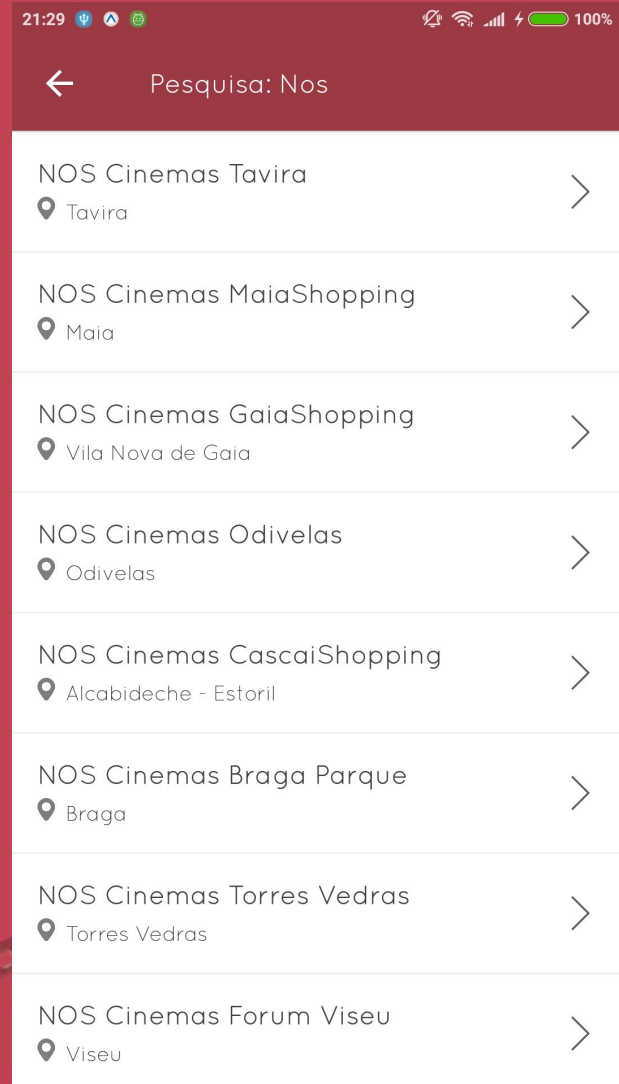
21:29 100%

Pesquisa: Nos

NOS Cinemas Tavira
Tavira

NOS Cinemas MaiaShopping
Maia

NOS Cinemas GaiaShopping
Vila Nova de Gaia

NOS Cinemas Odivelas
Odivelas

NOS Cinemas CascaiShopping
Alcabideche - Estoril

NOS Cinemas Braga Parque
Braga

NOS Cinemas Torres Vedras
Torres Vedras

NOS Cinemas Forum Viseu
Viseu